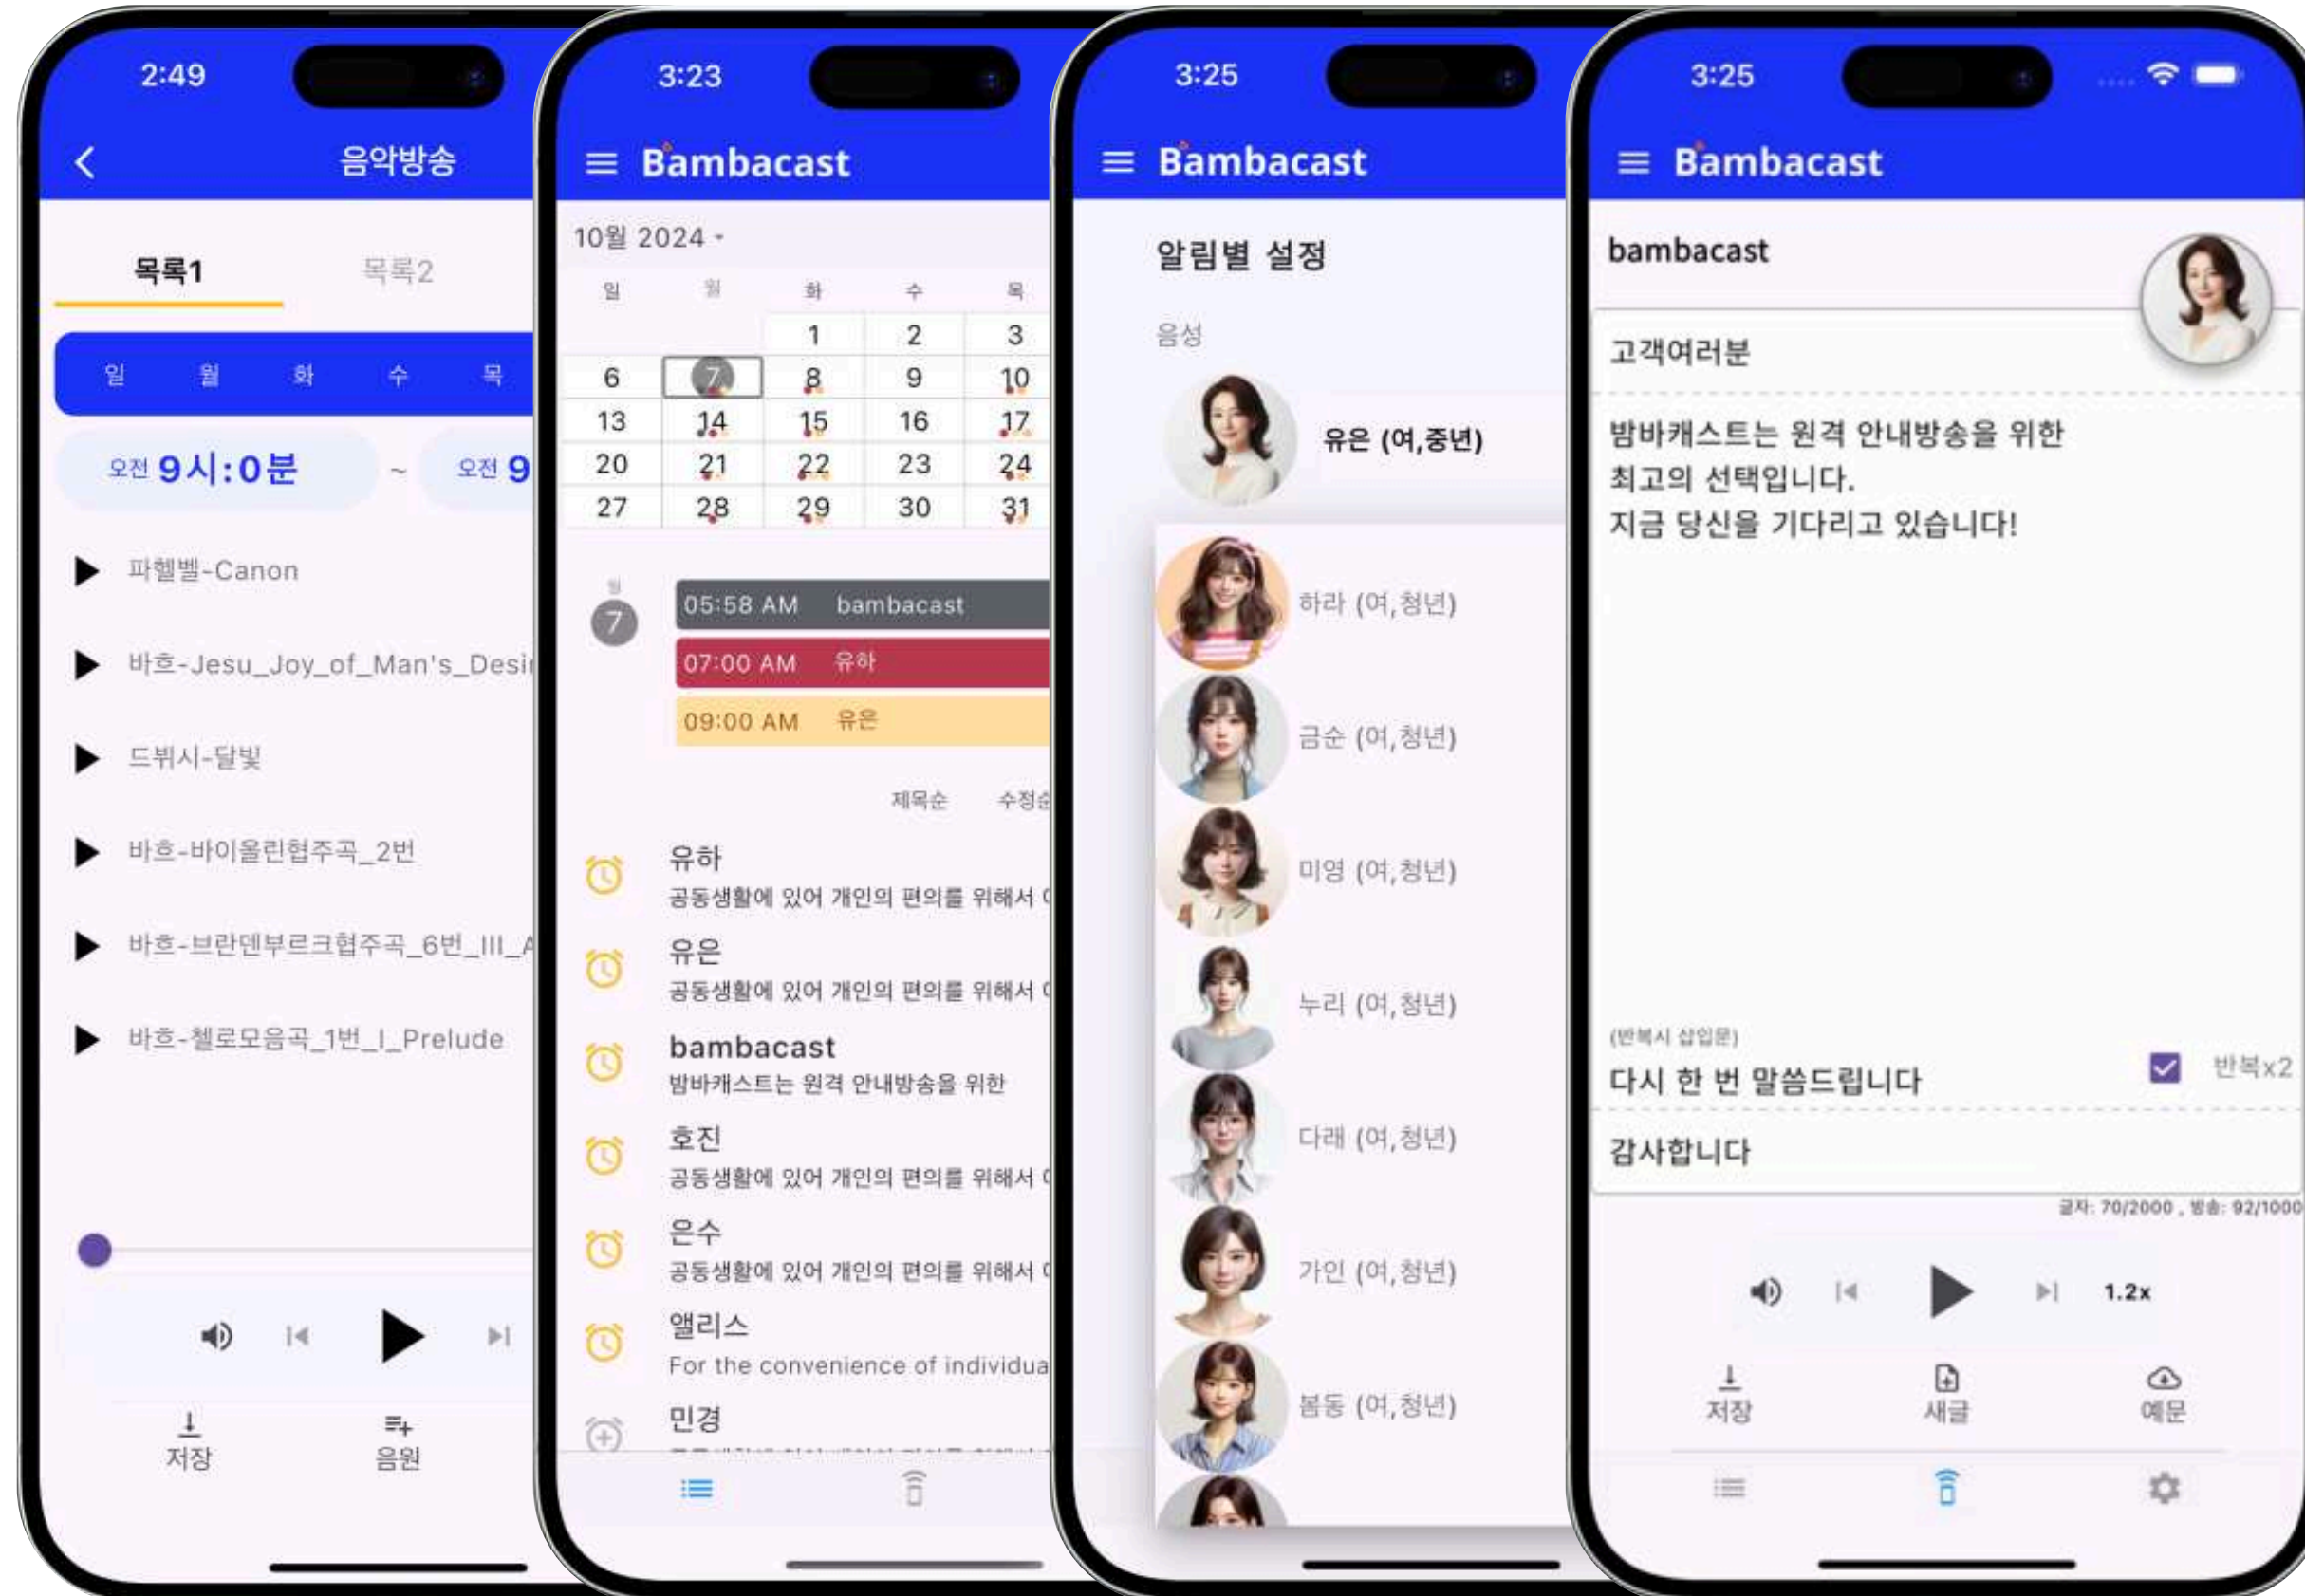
2:49

음악방송

목록1 목록2

일 월 화 수 목

오전 9시:0분 ~ 오전 9

파헬벨-Canon

바흐-Jesu_Joy_of_Man's_Desi

드뷔시-달빛

바흐-바이올린협주곡_2번

바흐-브란덴부르크협주곡_6번_III_A

바흐-첼로모음곡_1번_I_Prelude

저장 음원

3:23

Bambacast

10월 2024

| 일 | 월 | 화 | 수 | 목 |
|---|---|---|---|---|
| | | 1 | 2 | 3 |
| 6 | 7 | 8 | 9 | 10 |
| 13 | 14 | 15 | 16 | 17 |
| 20 | 21 | 22 | 23 | 24 |
| 27 | 28 | 29 | 30 | 31 |

월 7

05:58 AM bambacast

07:00 AM 유하

09:00 AM 유은

제목순 수정순

유하
공동생활에 있어 개인의 편의를 위해서

유은
공동생활에 있어 개인의 편의를 위해서

bambacast
밤바캐스트는 원격 안내방송을 위한

호진
공동생활에 있어 개인의 편의를 위해서

은수
공동생활에 있어 개인의 편의를 위해서

앨리스
For the convenience of individua

민경

3:25

Bambacast

알림별 설정

음성

유은 (여,중년)

하라 (여,청년)

금순 (여,청년)

미영 (여,청년)

누리 (여,청년)

다래 (여,청년)

가인 (여,청년)

봄동 (여,청년)

3:25

Bambacast

bambacast

고객여러분

밤바캐스트는 원격 안내방송을 위한
최고의 선택입니다.
지금 당신을 기다리고 있습니다!

(반복시 삽입문)

다시 한 번 말씀드립니다

반복x2

감사합니다

글자: 70/2000 , 방송: 92/1000

1.2x

저장 새글 예문